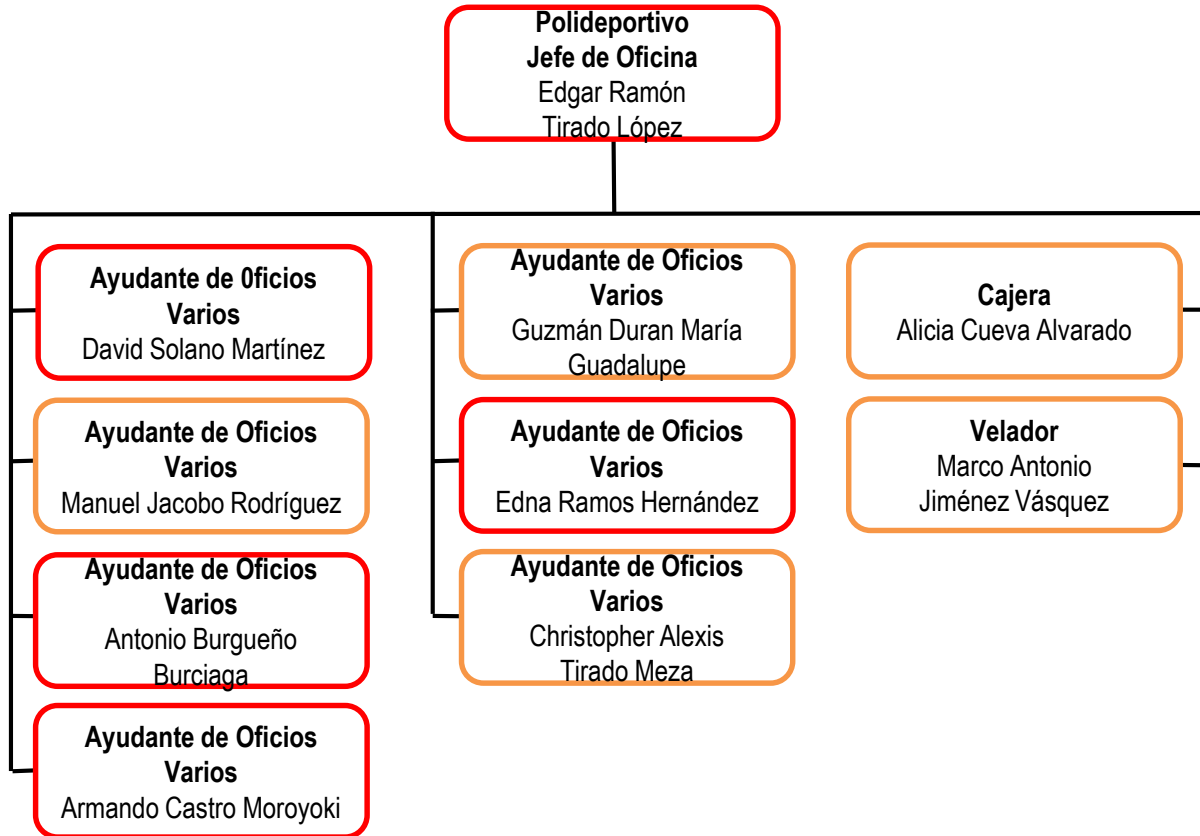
Polideportivo
Jefe de Oficina
Edgar Ramón
Tirado López

Ayudante de 0ficios
Varios
David Solano Martínez

Ayudante de Oficios
Varios
Manuel Jacobo Rodríguez

Ayudante de Oficios
Varios
Antonio Burgueño
Burciaga

Ayudante de Oficios
Varios
Armando Castro Moroyoki

Ayudante de Oficios
Varios
Guzmán Duran María
Guadalupe

Ayudante de Oficios
Varios
Edna Ramos Hernández

Ayudante de Oficios
Varios
Christopher Alexis
Tirado Meza

Cajera
Alicia Cueva Alvarado

Velador
Marco Antonio
Jiménez Vásquez